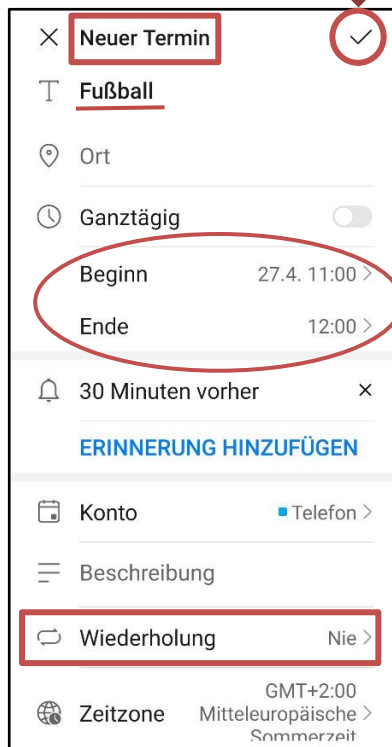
Neuer Termin

Fußball

Ort

Ganztägig

Beginn 27.4. 11:00

Ende 12:00

30 Minuten vorher

ERINNERUNG HINZUFÜGEN

Konto Telefon

Beschreibung

Wiederholung Nie

Zeitzone GMT+2:00 Mitteleuropäische Sommerzeit